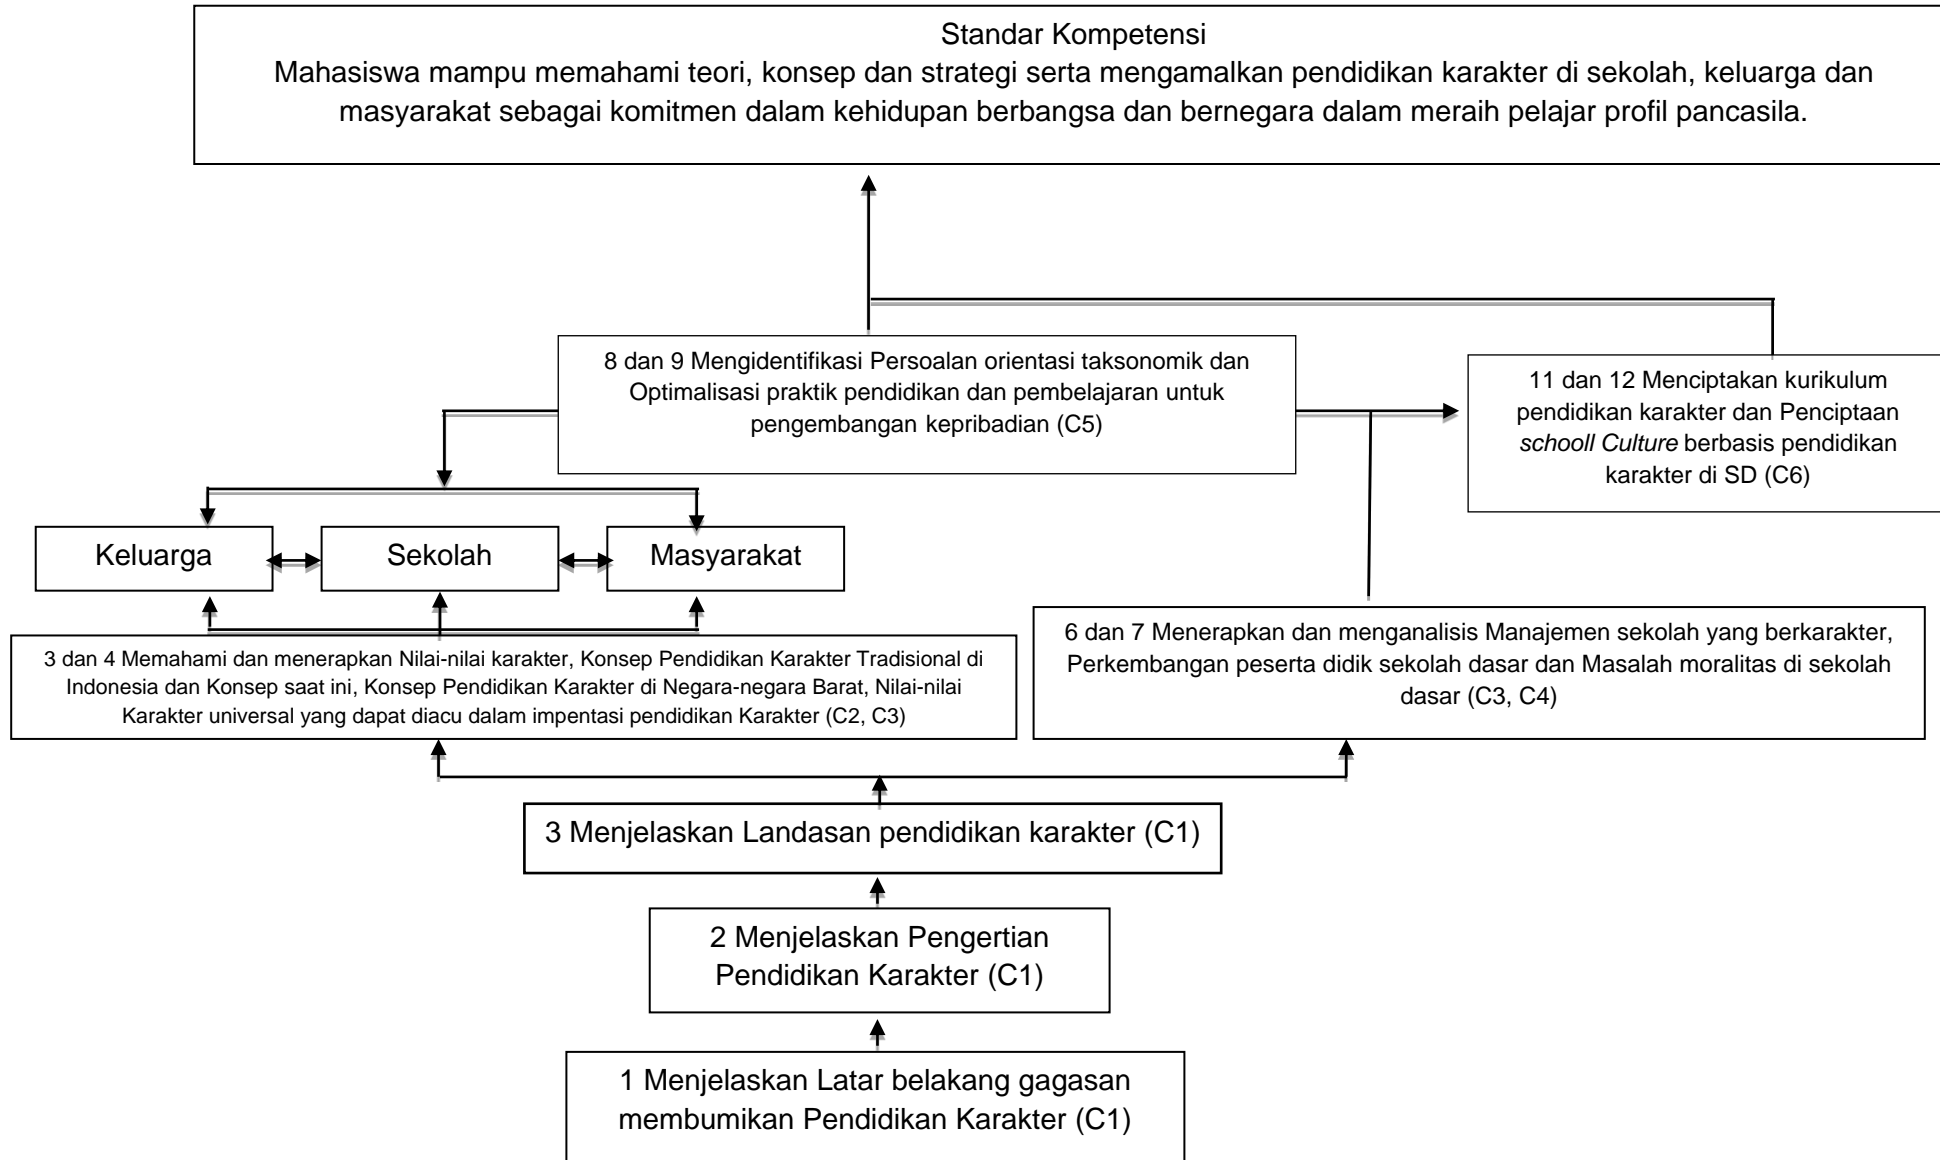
Standar Kompetensi
Mahasiswa mampu memahami teori, konsep dan strategi serta mengamalkan pendidikan karakter di sekolah, keluarga dan masyarakat sebagai komitmen dalam kehidupan berbangsa dan bernegara dalam meraih pelajar profil pancasila.

8 dan 9 Mengidentifikasi Persoalan orientasi taksonomik dan Optimalisasi praktik pendidikan dan pembelajaran untuk pengembangan kepribadian (C5)

11 dan 12 Menciptakan kurikulum pendidikan karakter dan Penciptaan *schooll Culture* berbasis pendidikan karakter di SD (C6)

Keluarga

Sekolah

Masyarakat

3 dan 4 Memahami dan menerapkan Nilai-nilai karakter, Konsep Pendidikan Karakter Tradisional di Indonesia dan Konsep saat ini, Konsep Pendidikan Karakter di Negara-negara Barat, Nilai-nilai Karakter universal yang dapat diacu dalam impentasi pendidikan Karakter (C2, C3)

6 dan 7 Menerapkan dan menganalisis Manajemen sekolah yang berkarakter, Perkembangan peserta didik sekolah dasar dan Masalah moralitas di sekolah dasar (C3, C4)

3 Menjelaskan Landasan pendidikan karakter (C1)

2 Menjelaskan Pengertian Pendidikan Karakter (C1)

1 Menjelaskan Latar belakang gagasan membumikan Pendidikan Karakter (C1)